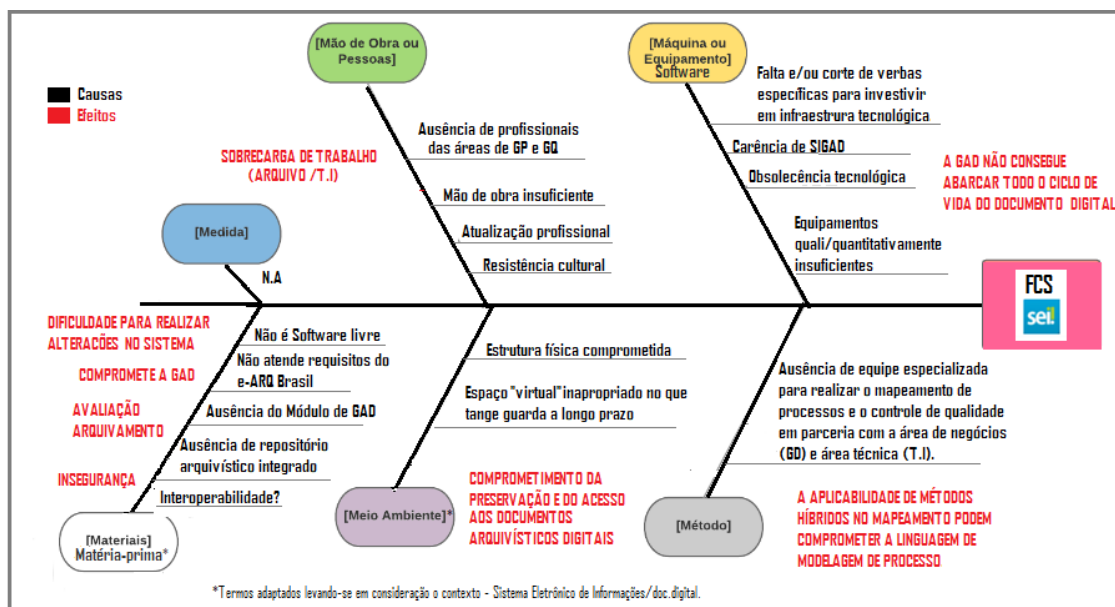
Causas
Efeitos

[Mão de Obra ou Pessoas]

[Máquina ou Equipamento] Software

Falta e/ou corte de verbas específicas para investivir em infraestrura tecnológica

Carência de SIGAD

Obsolecência tecnológica

Equipamentos quali/quantitativamente insuficientes

A GAD NÃO CONSEGUE ABARCAR TODO O CICLO DE VIDA DO DOCUMENTO DIGITAL

Ausência de profissionais das áreas de GP e GQ

Mão de obra insuficiente

Atualização profissional

Resistência cultural

SOBRECARGA DE TRABALHO (ARQUIVO /T.I)

[Medida]

N.A

FCS
sei!

DIFICULDADE PARA REALIZAR ALTERAÇÕES NO SISTEMA

Não é Software livre

Não atende requisitos do e-ARQ Brasil

COMPROMETE A GAD

AVALIAÇÃO ARQUIVAMENTO

Ausência do Módulo de GAD

Ausência de repositório arquivístico integrado

INSEGURANÇA

Interoperabilidade?

[Materiais] Matéria-prima*

Estrutura física comprometida

Espaço "virtual"inapropriado no que tange guarda a longo prazo

[Meio Ambiente]*

COMPROMETIMENTO DA PRESERVAÇÃO E DO ACESSO AOS DOCUMENTOS ARQUIVÍSTICOS DIGITAIS

Ausência de equipe especializada para realizar o mapeamento de processos e o controle de qualidade em parceria com a área de negócios (GD) e área técnica (T.I).

[Método]

A APLICABILIDADE DE MÉTODOS HÍBRIDOS NO MAPEAMENTO PODEM COMPROMETER A LINGUAGEM DE MODELAGEM DE PROCESSO

*Termos adaptados levando-se em consideração o contexto - Sistema Eletrônico de Informações/doc.digital.